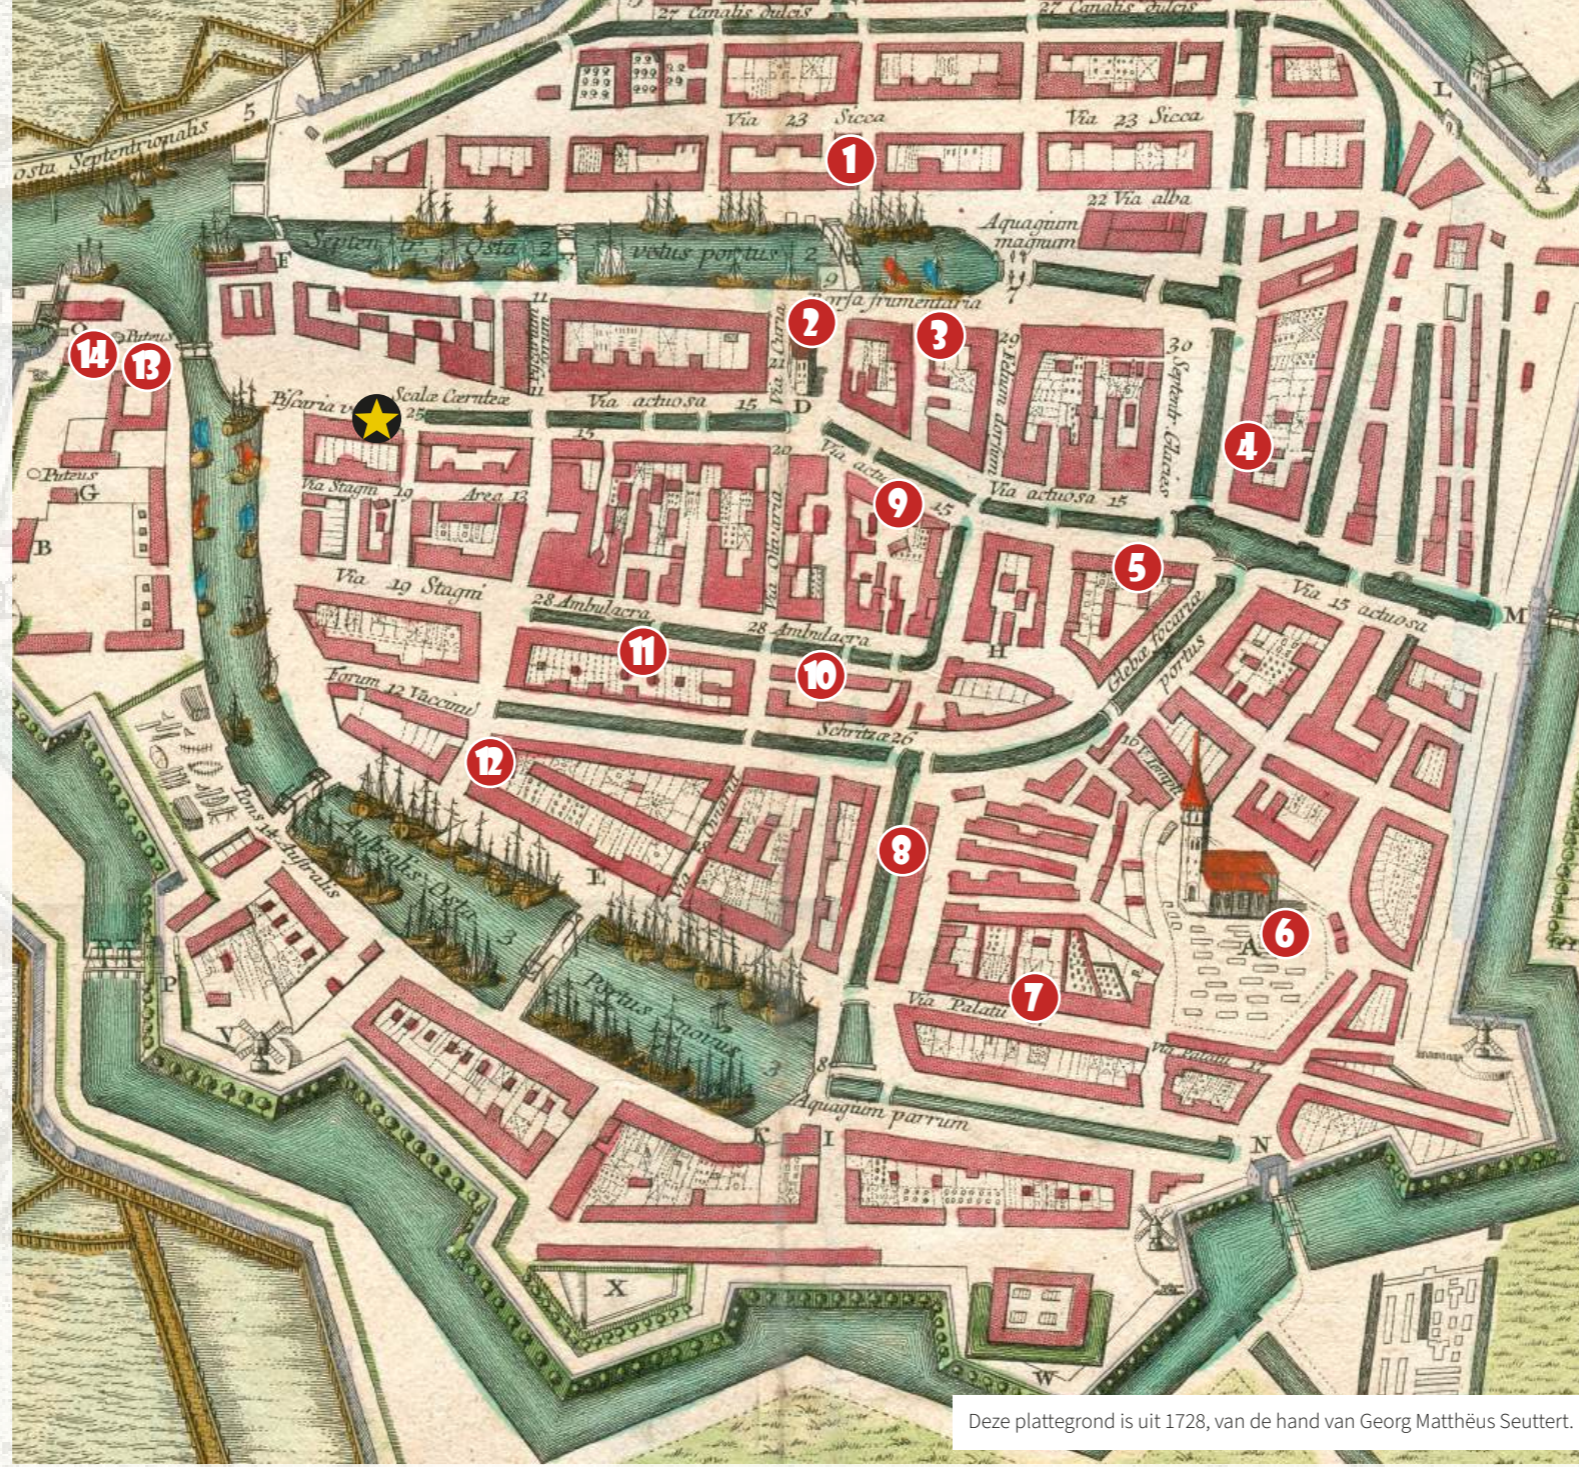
27 Canalis dulcis
27 Canalis dulcis
L
Via 23 Sicca
Via 23 Sicca
1
22 Via alba
Ostu Septentrionalis 5
Septen Osta 2
vetus portus 2
Aquagium magnum
Bursa frumentaria
F
2
3
14
13
Puteus
Piscaria
Scalæ Cæruleæ 25
Via actuosa 15
D
Via actuosa 15
4
Puteus
G
B
Via Stagni 19
Area 13
9
Via 19 Stagni
5
28 Ambulacra
28 Ambulacra
Via 15 actuosa
M
11
10
H
Forum 12 Vaccinu
Schritzæ 26
12
8
Pons 14 Australis
Australis Osta 3
E
6
A
7
Via Palatii
P
V
Portus novus 3
Aquagium parvum
K
I
N
X
W
Deze plattegrond is uit 1728, van de hand van Georg Matthëus Seuttert.